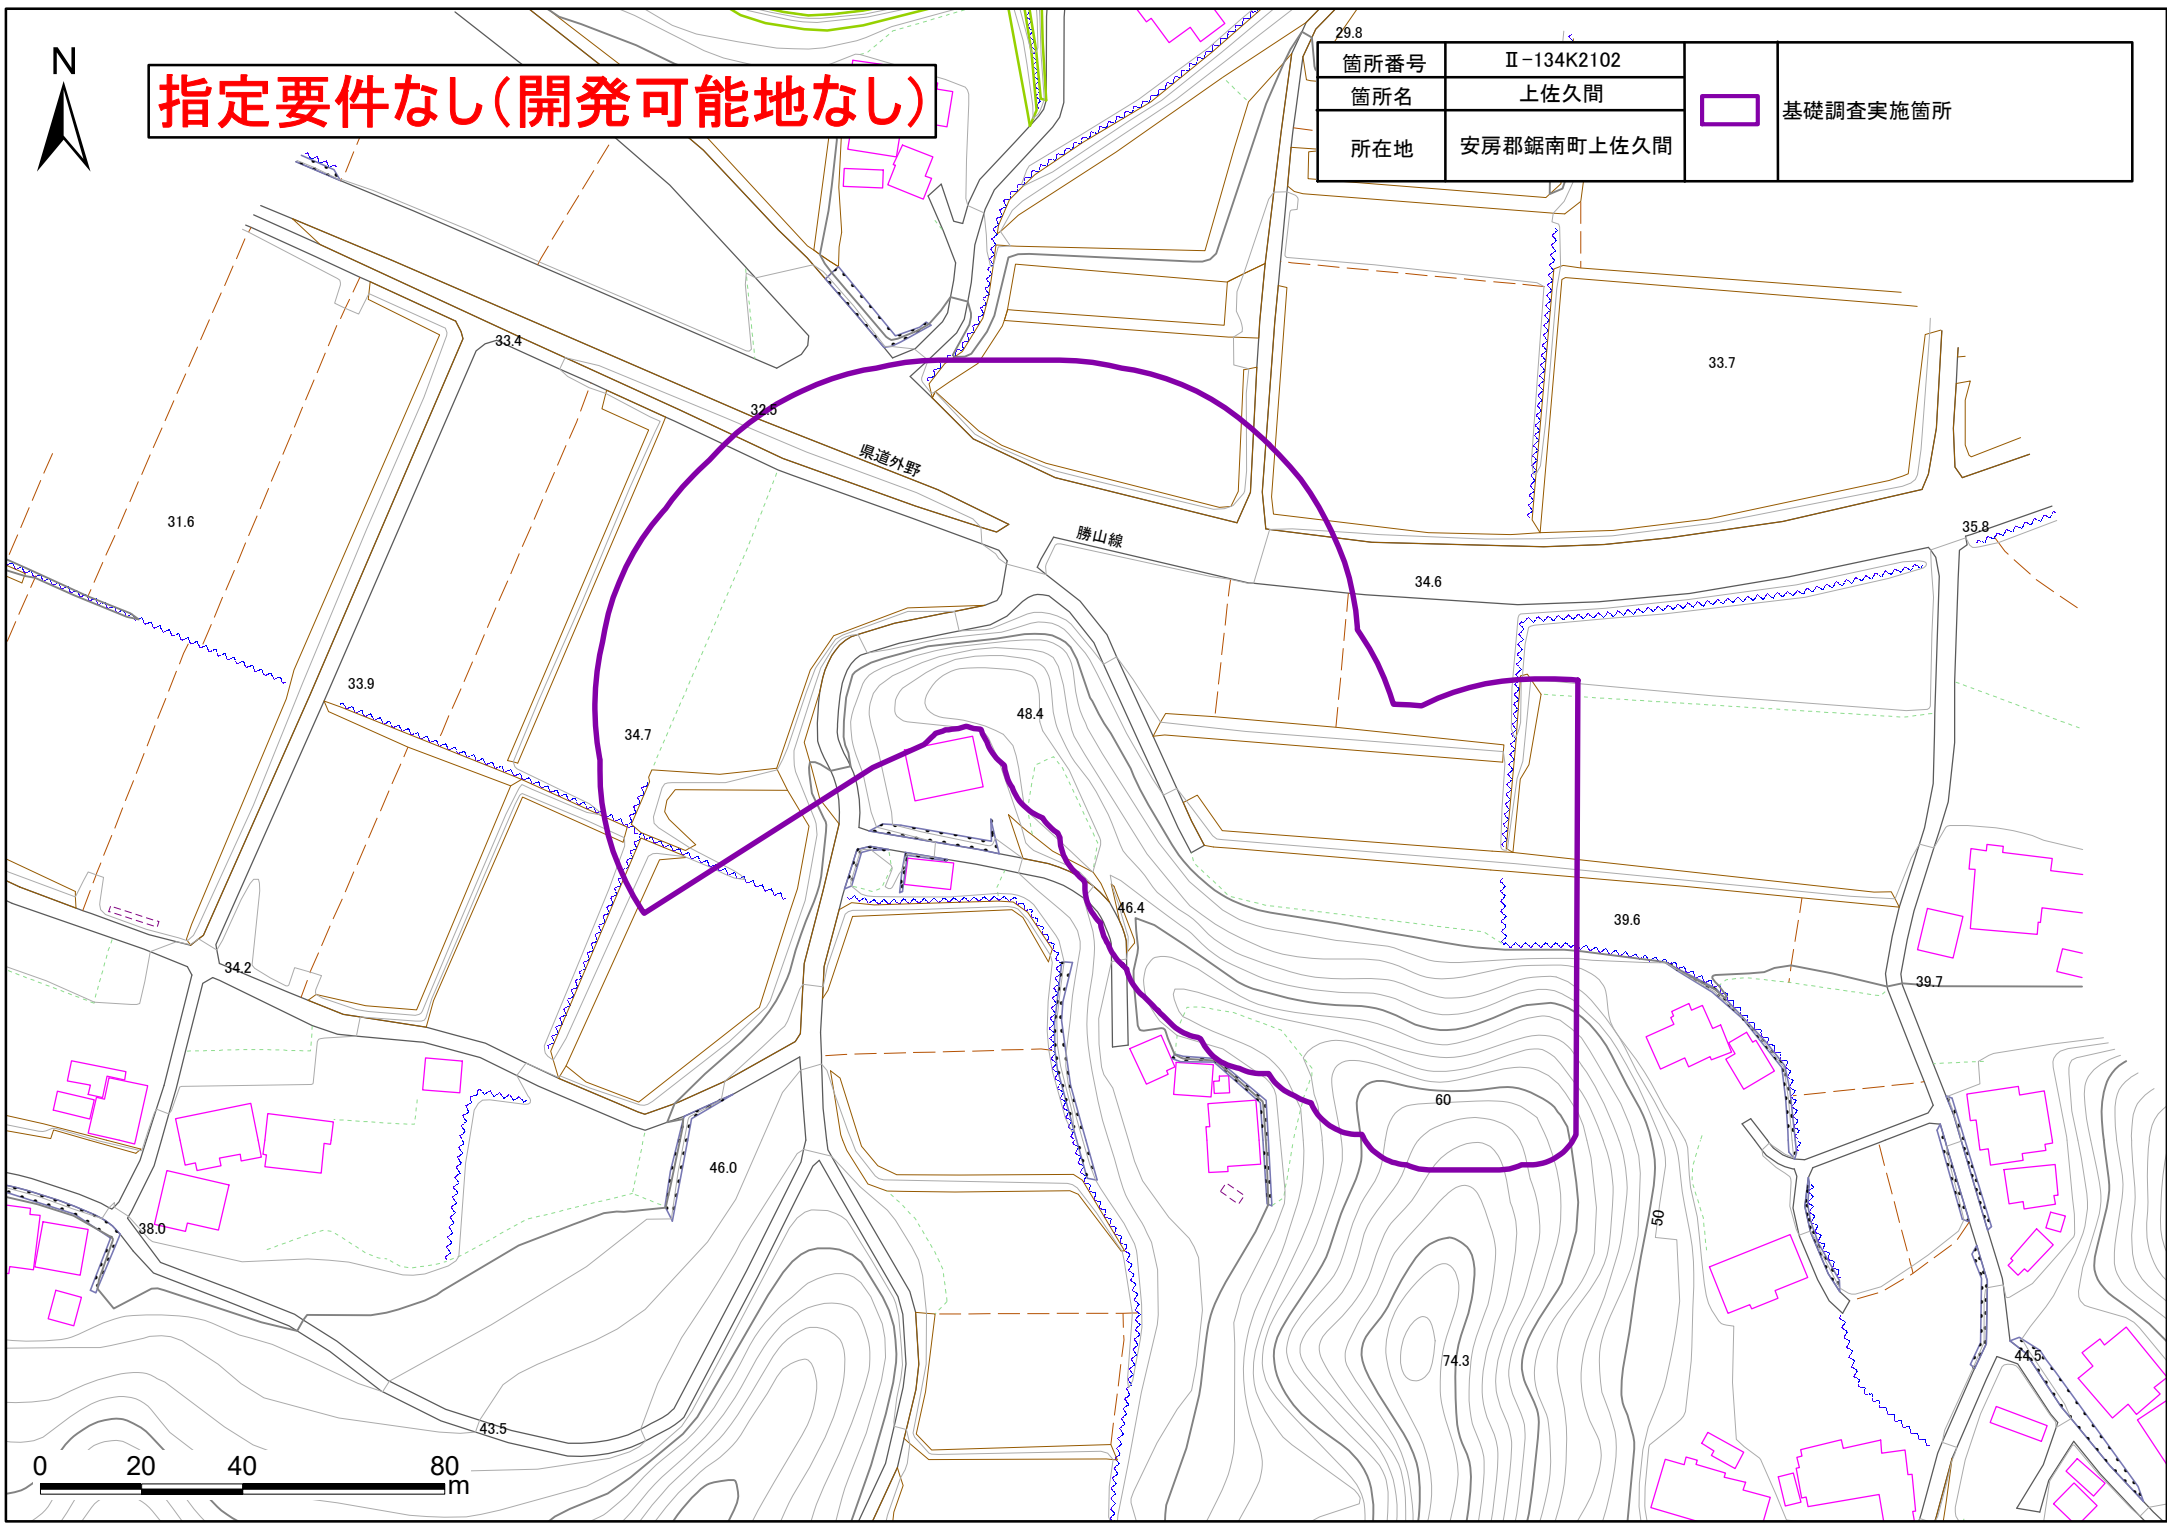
N

指定要件なし(開発可能地なし)

| 箇所番号 | Ⅱ-134K2102 |
|---|---|
| 箇所名 | 上佐久間 |
| 所在地 | 安房郡鋸南町上佐久間 |

基礎調査実施箇所

29.8
33.4
32.5
県道外野
勝山線
33.7
31.6
35.8
34.6
33.9
48.4
34.7
46.4
39.6
34.2
39.7
60
46.0
38.0
50
74.3
44.5
43.5

0 20 40 80
m